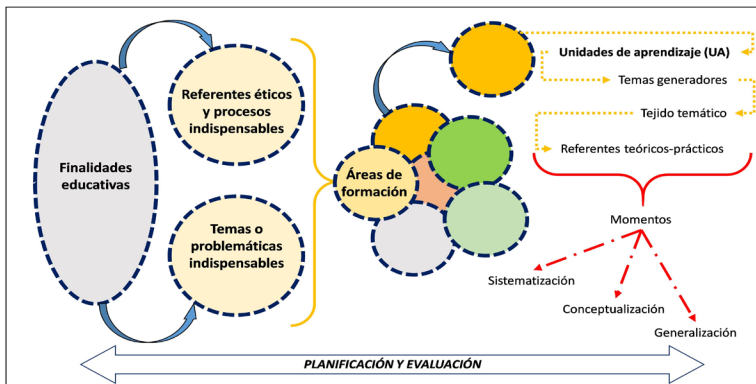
Finalidades educativas

Referentes éticos y procesos indispensables

Temas o problemáticas indispensables

Áreas de formación

Unidades de aprendizaje (UA)

Temas generadores

Tejido temático

Referentes teóricos-prácticos

Momentos

Sistematización

Conceptualización

Generalización

PLANIFICACIÓN Y EVALUACIÓN